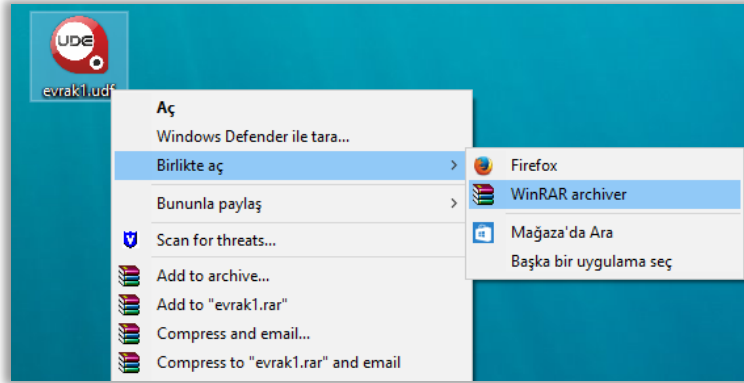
UDF

evrak1.udf

Aç
Windows Defender ile tara...
Birlikte aç
Bununla paylaş
Scan for threats...
Add to archive...
Add to "evrak1.rar"
Compress and email...
Compress to "evrak1.rar" and email

Firefox
WinRAR archiver
Mağaza'da Ara
Başka bir uygulama seç